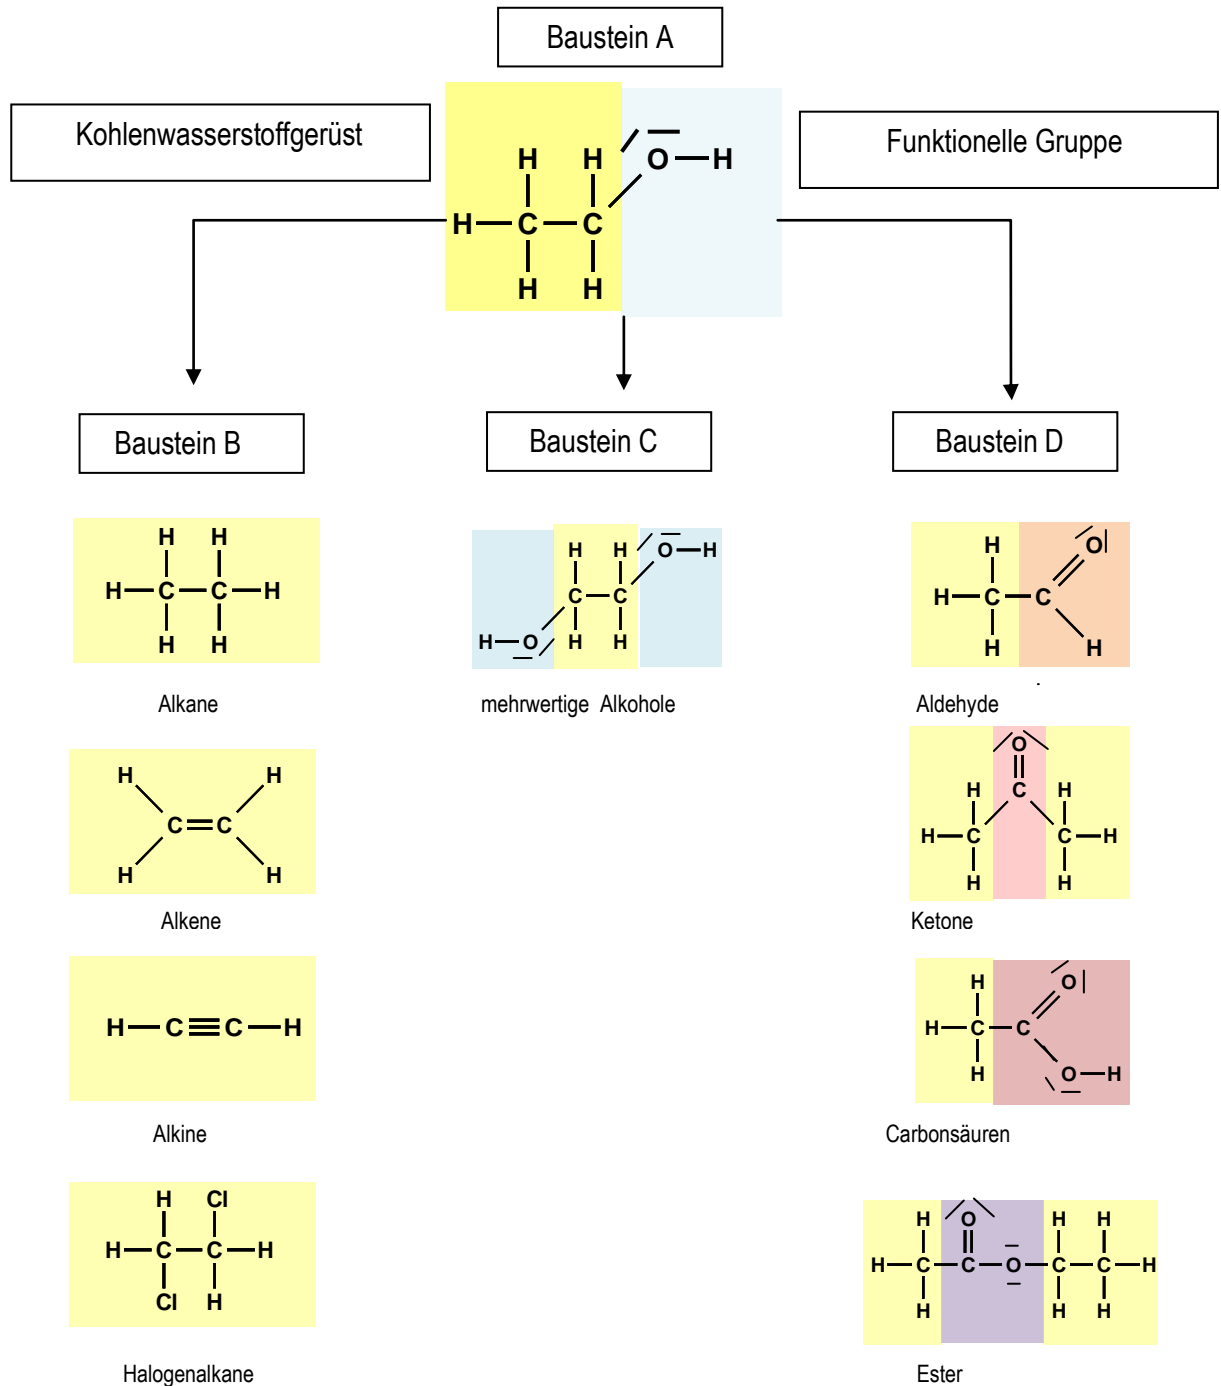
Baustein A

Kohlenwasserstoffgerüst

Funktionelle Gruppe

H H O H
H C C
H H

Baustein B

Baustein C

Baustein D

H H
H C C H
H H

Alkane

H H O H
C C
H O H H

mehrwertige Alkohole

H O
H C C
H H

Aldehyde

H H
C C
H H

Alkene

O
C
H H
H C C H
H H

Ketone

H C C C H

Alkine

H O
H C C
H O H

Carbonsäuren

H Cl
H C C H
Cl H

Halogenalkane

H O H H
H C C O C C H
H H H

Ester